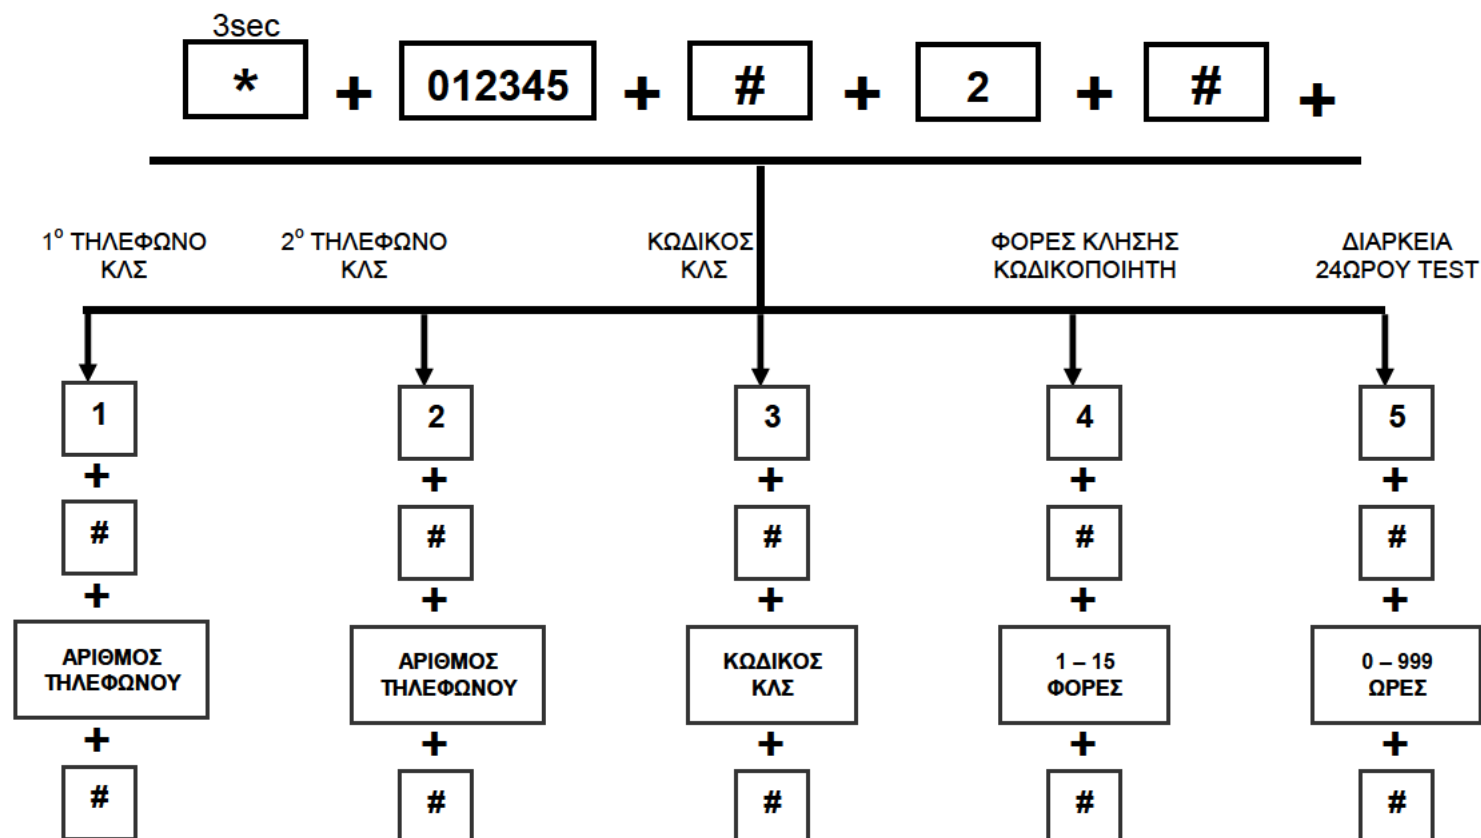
3sec

* + 012345 + # + 2 + # +

$1^o$ ΤΗΛΕΦΩΝΟ ΚΛΣ

$2^o$ ΤΗΛΕΦΩΝΟ ΚΛΣ

ΚΩΔΙΚΟΣ ΚΛΣ

ΦΟΡΕΣ ΚΛΗΣΗΣ ΚΩΔΙΚΟΠΟΙΗΤΗ

ΔΙΑΡΚΕΙΑ 24ΩΡΟΥ TEST

1 + # + ΑΡΙΘΜΟΣ ΤΗΛΕΦΩΝΟΥ + #

2 + # + ΑΡΙΘΜΟΣ ΤΗΛΕΦΩΝΟΥ + #

3 + # + ΚΩΔΙΚΟΣ ΚΛΣ + #

4 + # + 1 – 15 ΦΟΡΕΣ + #

5 + # + 0 – 999 ΩΡΕΣ + #